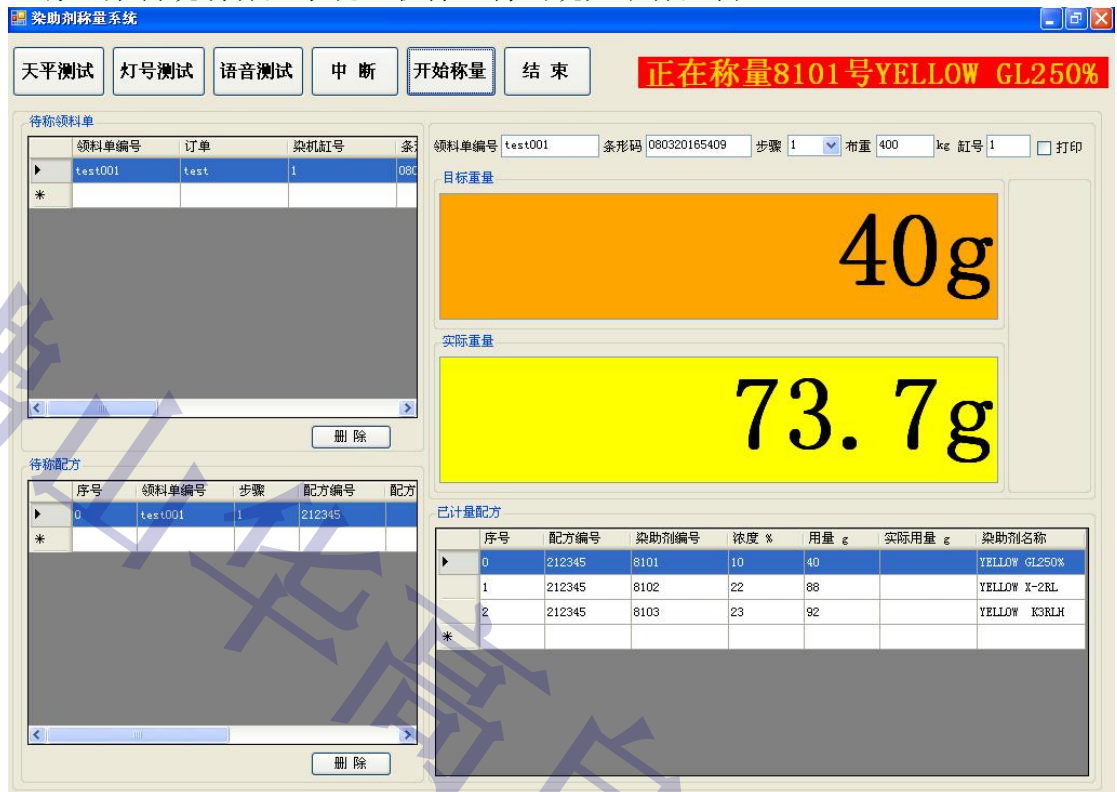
染助剂称量系统

天平测试 灯号测试 语音测试 中 断 开始称量 结 束

正在称量8101号YELLOW GL250%

待称领料单

| | 领料单编号 | 订单 | 染机缸号 | 条 |
|---|---|---|---|---|
| ▶ | test001 | test | 1 | 080 |
| ＊ | | | | |

删 除

领料单编号 test001 条形码 080320165409 步骤 1 布重 400 kg 缸号 1 打印

目标重量

40g

实际重量

73.7g

待称配方

| | 序号 | 领料单编号 | 步骤 | 配方编号 | 配方 |
|---|---|---|---|---|---|
| ▶ | 0 | test001 | 1 | 212345 | |
| ＊ | | | | | |

删 除

已计量配方

| | 序号 | 配方编号 | 染助剂编号 | 浓度 % | 用量 g | 实际用量 g | 染助剂名称 |
|---|---|---|---|---|---|---|---|
| ▶ | 0 | 212345 | 8101 | 10 | 40 | | YELLOW GL250% |
| | 1 | 212345 | 8102 | 22 | 88 | | YELLOW X-2RL |
| | 2 | 212345 | 8103 | 23 | 92 | | YELLOW K3RLH |
| ＊ | | | | | | | |